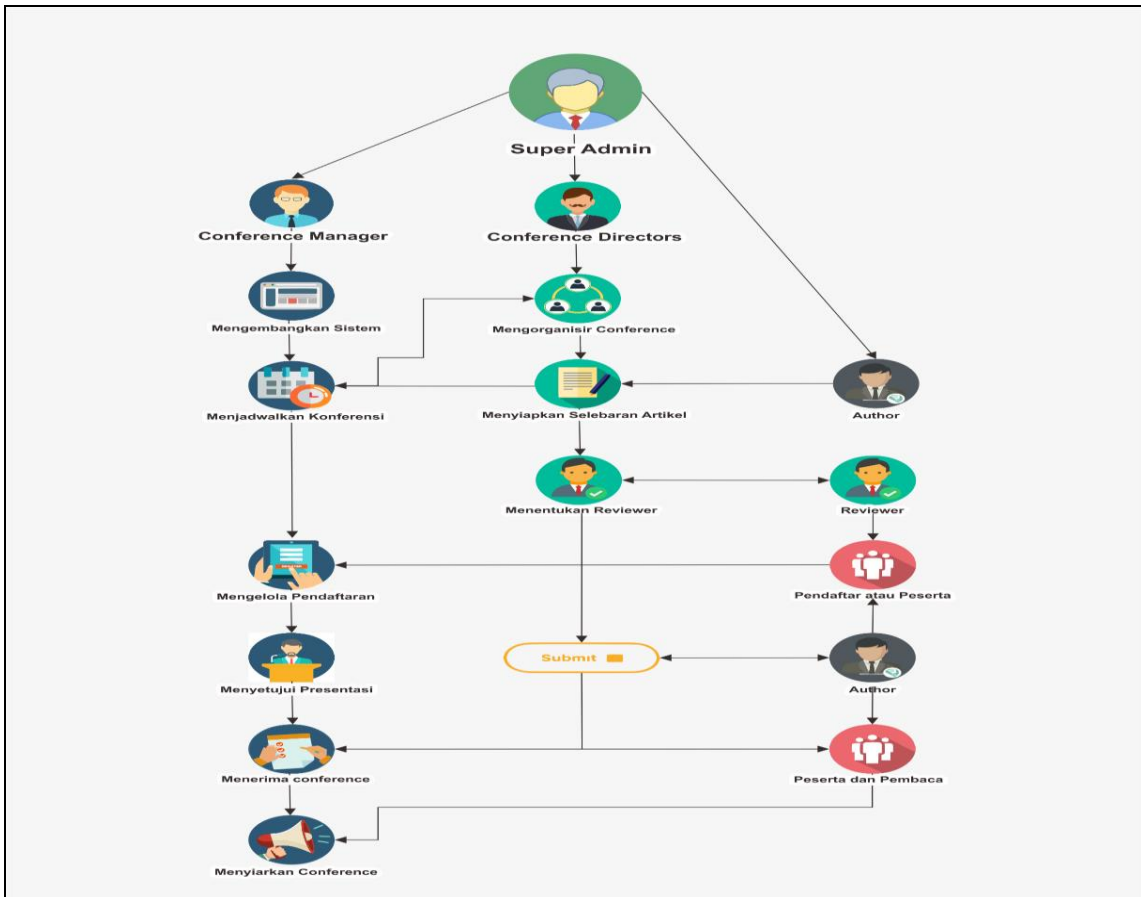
Super Admin

Conference Manager

Conference Directors

Mengembangkan Sistem

Mengorganisir Conference

Menjadwalkan Konferensi

Menyiapkan Selebaran Artikel

Author

Menentukan Reviewer

Reviewer

Mengelola Pendaftaran

Pendaftar atau Peserta

Submit

Menyetujui Presentasi

Author

Menerima conference

Peserta dan Pembaca

Menyiarkan Conference